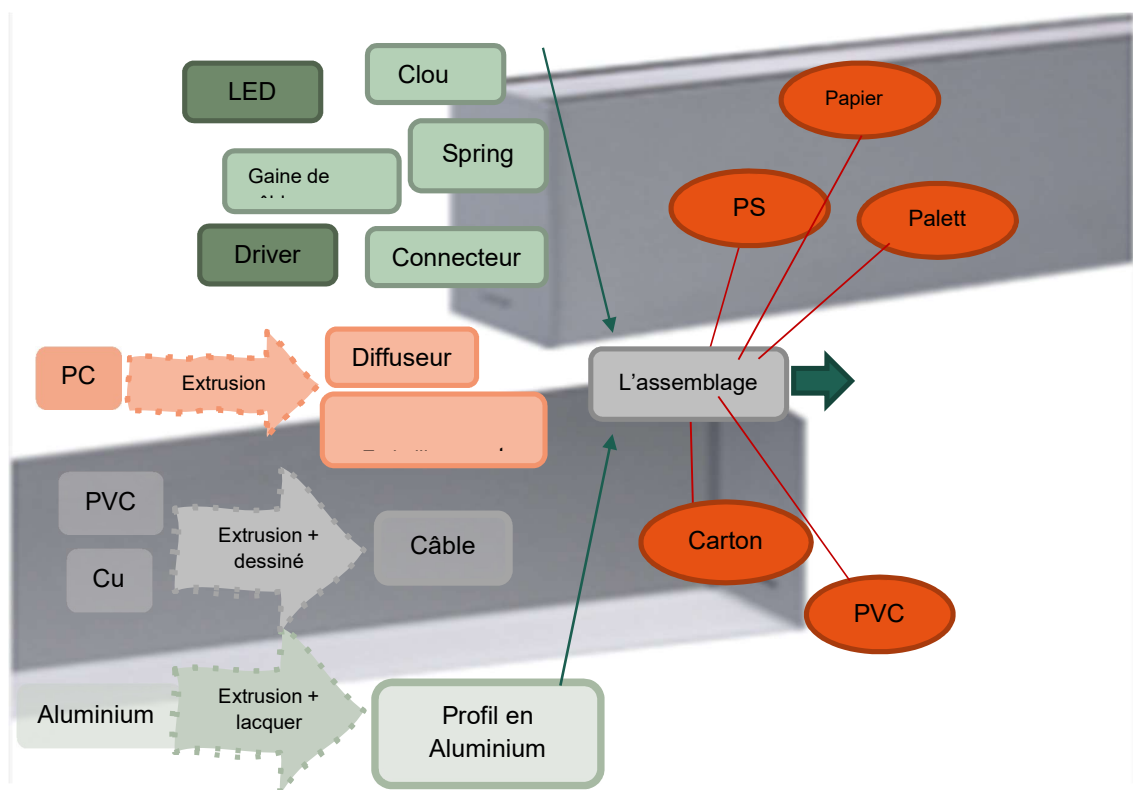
LED

Clou

Spring

Gaine de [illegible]

Driver

Connecteur

Papier

PS

Palett

PC

Extrusion

Diffuseur

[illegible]

L’assemblage

PVC

Extrusion + dessiné

Câble

Cu

Carton

PVC

Aluminium

Extrusion + lacquer

Profil en Aluminium